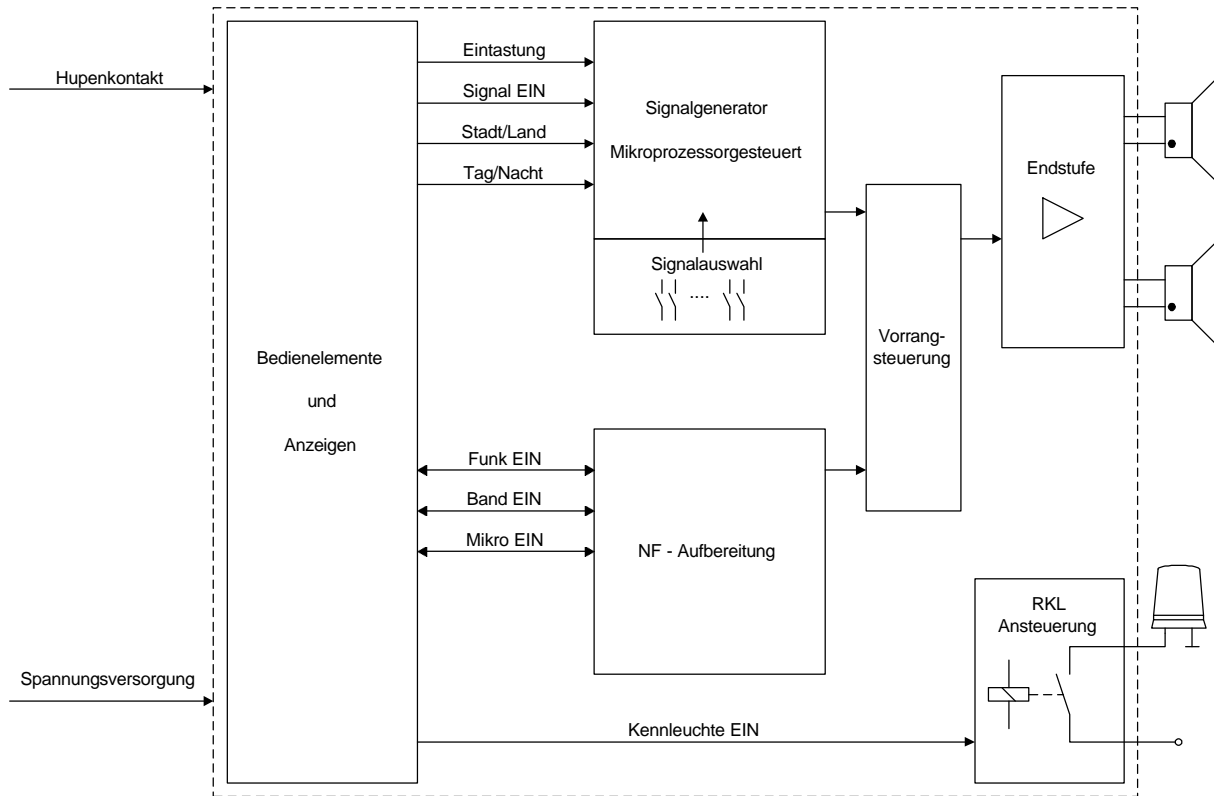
Hupenkontakt

Bedienelemente

und

Anzeigen

Eintastung

Signal EIN

Stadt/Land

Tag/Nacht

Signalgenerator

Mikroprozessorgesteuert

Signalauswahl

....

Vorrangsteuerung

Endstufe

Funk EIN

Band EIN

Mikro EIN

NF - Aufbereitung

RKL Ansteuerung

Spannungsversorgung

Kennleuchte EIN